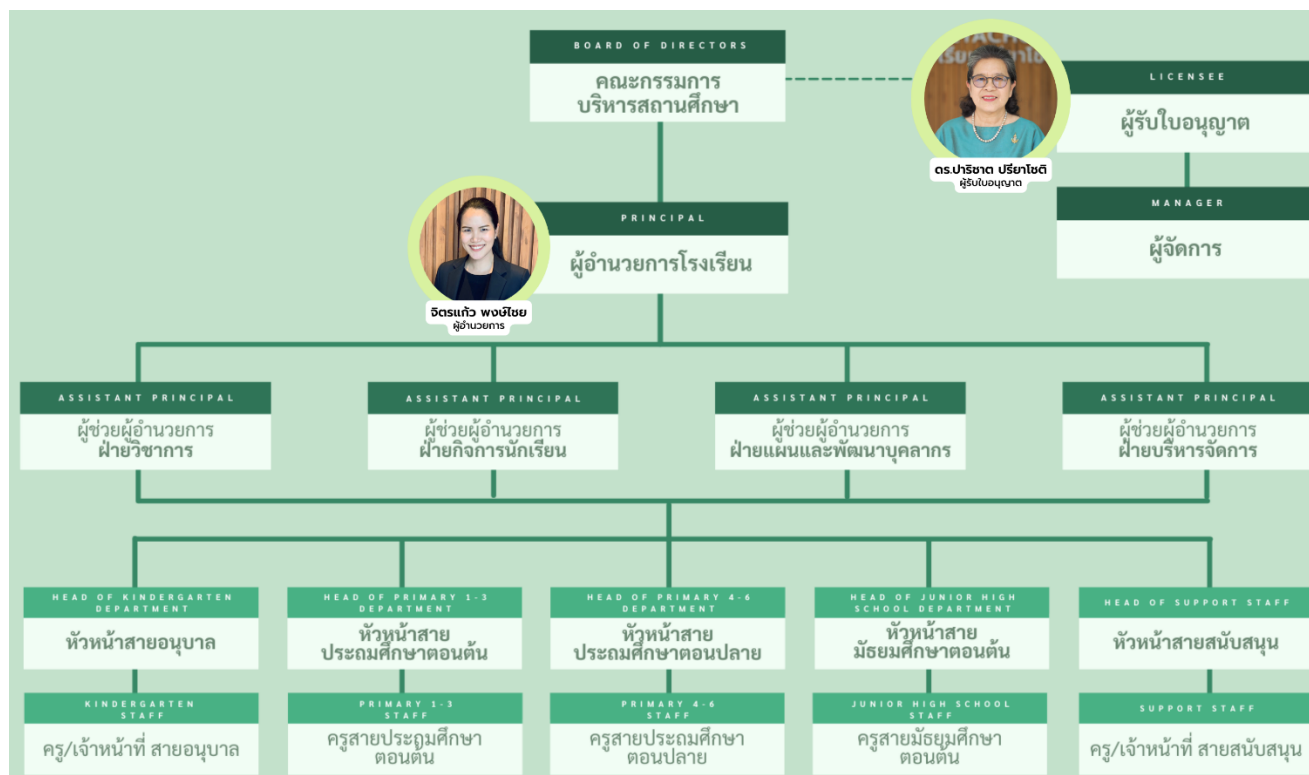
BOARD OF DIRECTORS
คณะกรรมการบริหารสถานศึกษา

LICENSEE
ผู้รับใบอนุญาต

ดร.ปาริชาต ปรียาโชติ
ผู้รับใบอนุญาต

MANAGER
ผู้จัดการ

PRINCIPAL
ผู้อำนวยการโรงเรียน

จิตรแก้ว พงษ์ไชย
ผู้อำนวยการ

ASSISTANT PRINCIPAL
ผู้ช่วยผู้อำนวยการ ฝ่ายวิชาการ

ASSISTANT PRINCIPAL
ผู้ช่วยผู้อำนวยการ ฝ่ายกิจการนักเรียน

ASSISTANT PRINCIPAL
ผู้ช่วยผู้อำนวยการ ฝ่ายแผนและพัฒนาบุคลากร

ASSISTANT PRINCIPAL
ผู้ช่วยผู้อำนวยการ ฝ่ายบริหารจัดการ

HEAD OF KINDERGARTEN DEPARTMENT
หัวหน้าสายอนุบาล

HEAD OF PRIMARY 1-3 DEPARTMENT
หัวหน้าสาย ประถมศึกษาตอนต้น

HEAD OF PRIMARY 4-6 DEPARTMENT
หัวหน้าสาย ประถมศึกษาตอนปลาย

HEAD OF JUNIOR HIGH SCHOOL DEPARTMENT
หัวหน้าสาย มัธยมศึกษาตอนต้น

HEAD OF SUPPORT STAFF
หัวหน้าสายสนับสนุน

KINDERGARTEN STAFF
ครู/เจ้าหน้าที่ สายอนุบาล

PRIMARY 1-3 STAFF
ครูสายประถมศึกษา ตอนต้น

PRIMARY 4-6 STAFF
ครูสายประถมศึกษา ตอนปลาย

JUNIOR HIGH SCHOOL STAFF
ครูสายมัธยมศึกษา ตอนต้น

SUPPORT STAFF
ครู/เจ้าหน้าที่ สายสนับสนุน